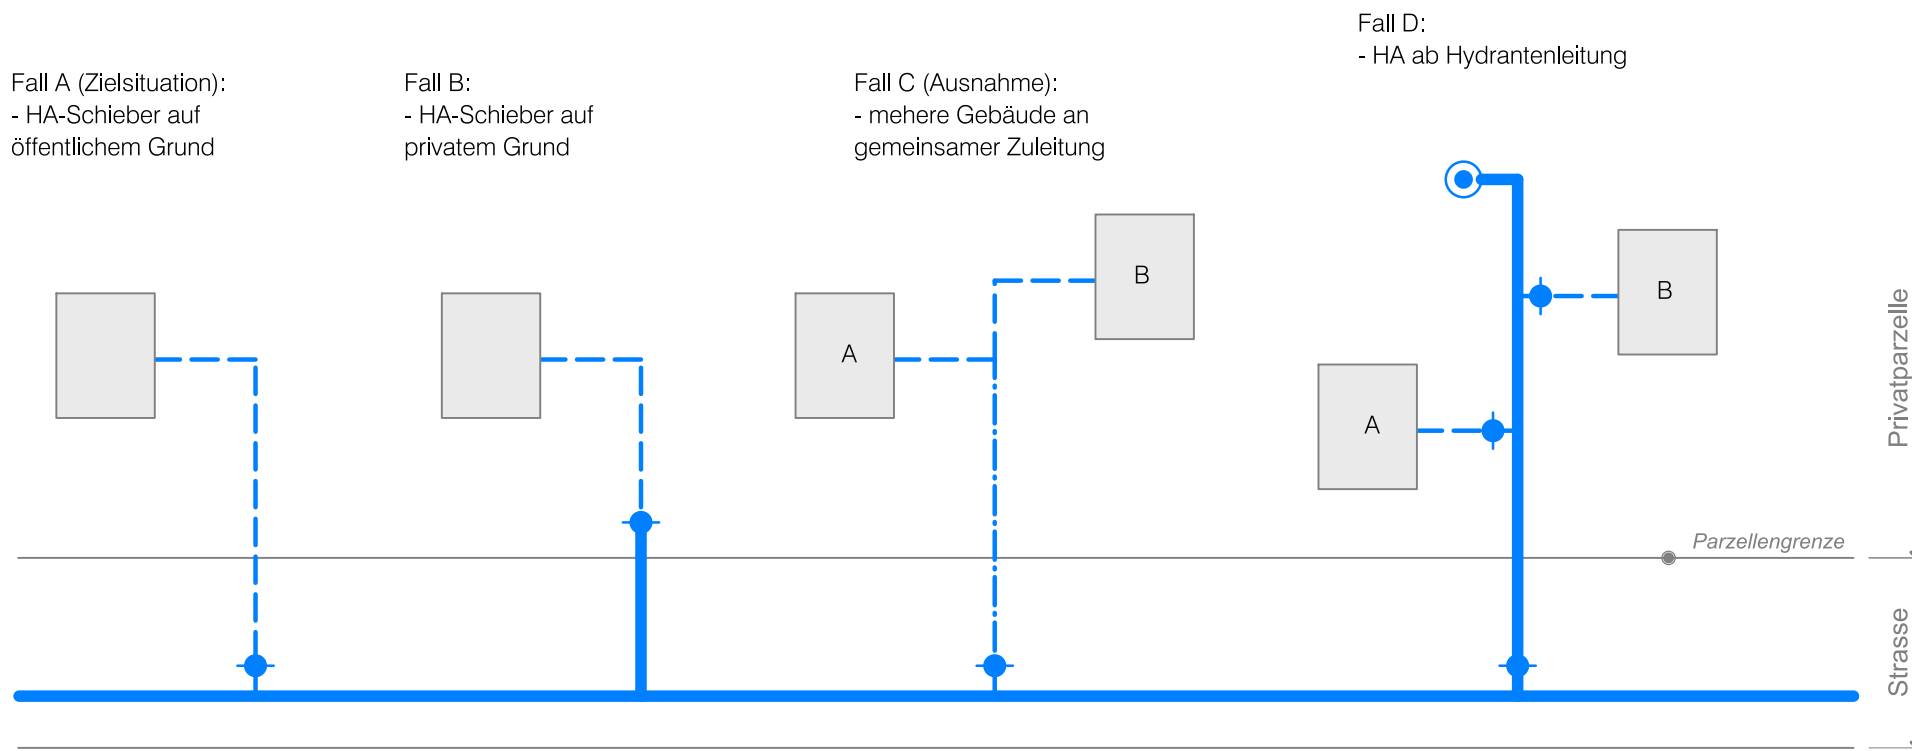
Fall D:
- HA ab Hydrantenleitung

Fall A (Zielsituation):
- HA-Schieber auf öffentlichem Grund

Fall B:
- HA-Schieber auf privatem Grund

Fall C (Ausnahme):
- mehere Gebäude an gemeinsamer Zuleitung

B

A

B

A

Privatparzelle

Parzellengrenze

Strasse